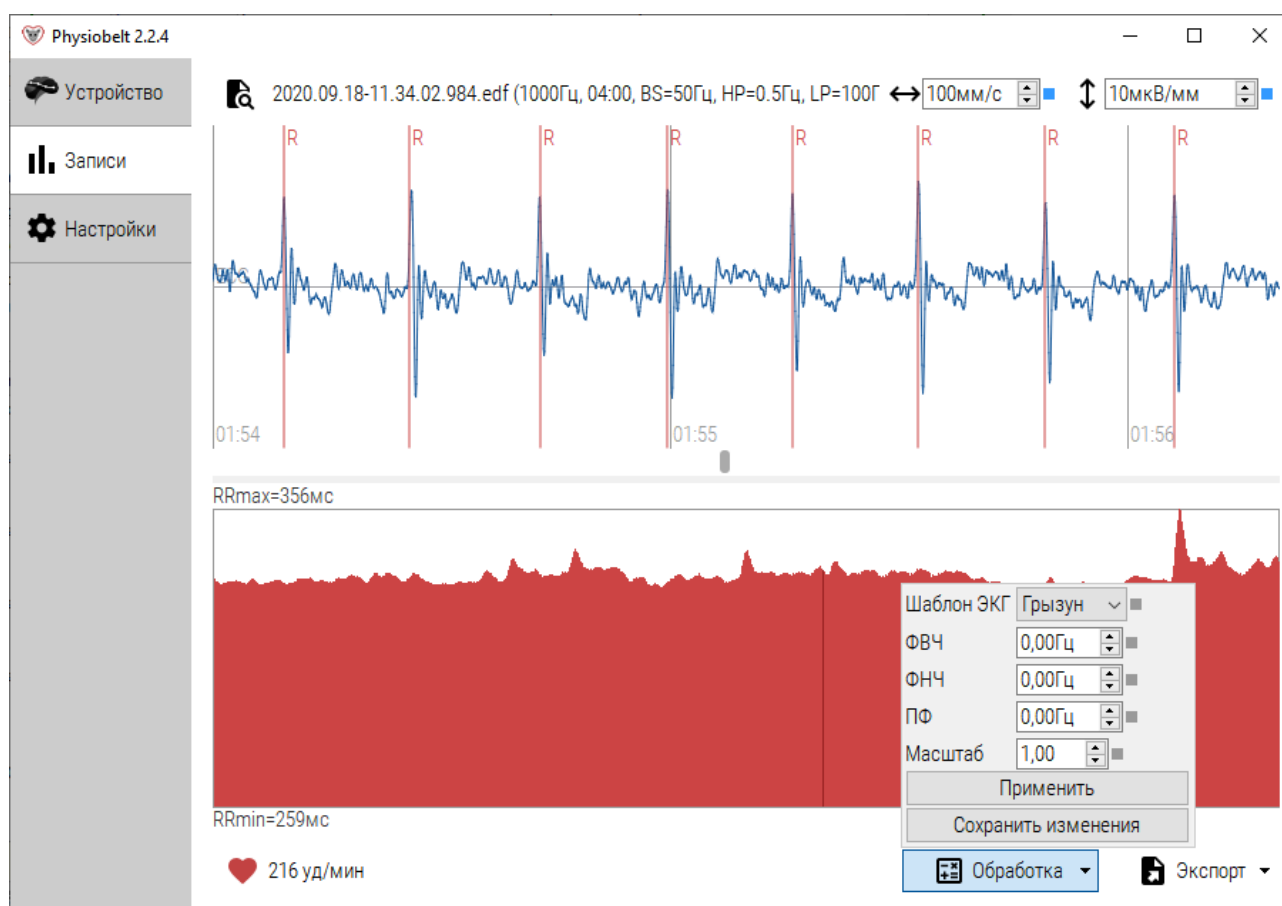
Physiobelt 2.2.4

Устройство

Записи

Настройки

2020.09.18-11.34.02.984.edf (1000Гц, 04:00, BS=50Гц, HP=0.5Гц, LP=100Г

100мм/с

10мкВ/мм

R R R R R R R R

01:54

01:55

01:56

RRmax=356мс

Шаблон ЭКГ Грызун

ФВЧ 0,00Гц

ФНЧ 0,00Гц

ПФ 0,00Гц

Масштаб 1,00

Применить

Сохранить изменения

RRmin=259мс

216 уд/мин

Обработка

Экспорт